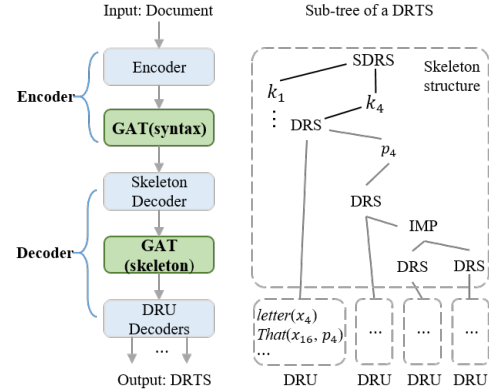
Input: Document

Encoder

Encoder

GAT(syntax)

Skeleton Decoder

Decoder

GAT (skeleton)

DRU Decoders

...

Output: DRTS

Sub-tree of a DRTS

SDRS

Skeleton structure

$k_1$

$k_4$

⋮

DRS

$p_4$

DRS

IMP

DRS

DRS

$letter(x_4)$
$That(x_{16}, p_4)$
...

...

...

...

DRU

DRU

DRU

DRU